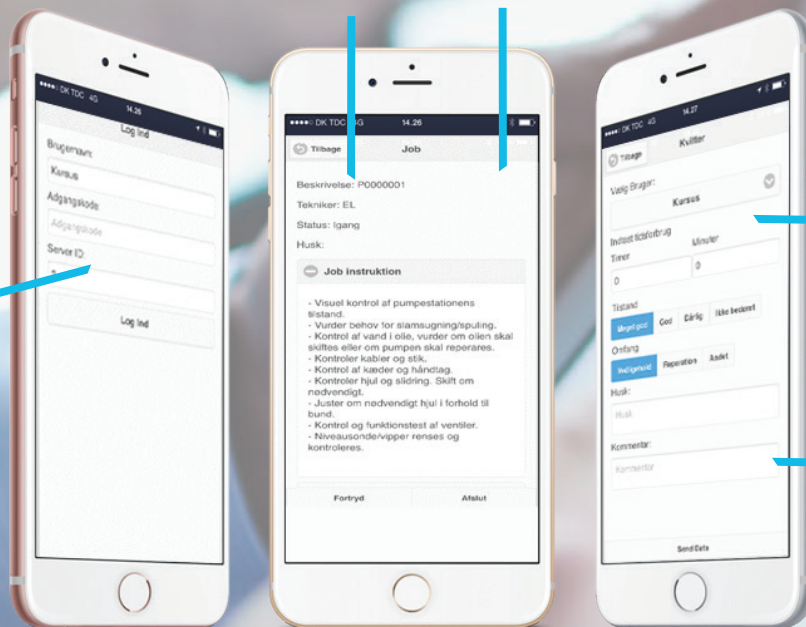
DK TDC 4G 14.26

Log ind

Brugernavn:

Kursus

Adgangskode:

Adgangskode

Server ID:

Log ind

DK TDC 4G 14.26

Tilbage Job

Beskrivelse: P0000001

Tekniker: EL

Status: Igang

Husk:

Job instruktion

- Visuel kontrol af pumpestationens tilstand.
- Vurder behov for slamsugning/spuling.
- Kontrol af vand i olie, vurder om olien skal skiftes eller om pumpen skal reperares.
- Kontroler kabler og stik.
- Kontrol af kæder og håndtag.
- Kontroler hjul og slidring. Skift om nødvendigt.
- Juster om nødvendigt hjul i forhold til bund.
- Kontrol og funktionstest af ventiler.
- Niveausonde/vipper renses og kontroleres.

Fortryd Afslut

DK TDC 4G 14.27

Tilbage Kvitter

Vælg Bruger:

Kursus

Indtast tidsforbrug

Timer Minutter

0 0

Tilstand

Meget god God Dårlig Ikke bedømt

Omfang

Vedligehold Reparation Andet

Husk:

Husk

Kommentar:

Kommentar

Send Data